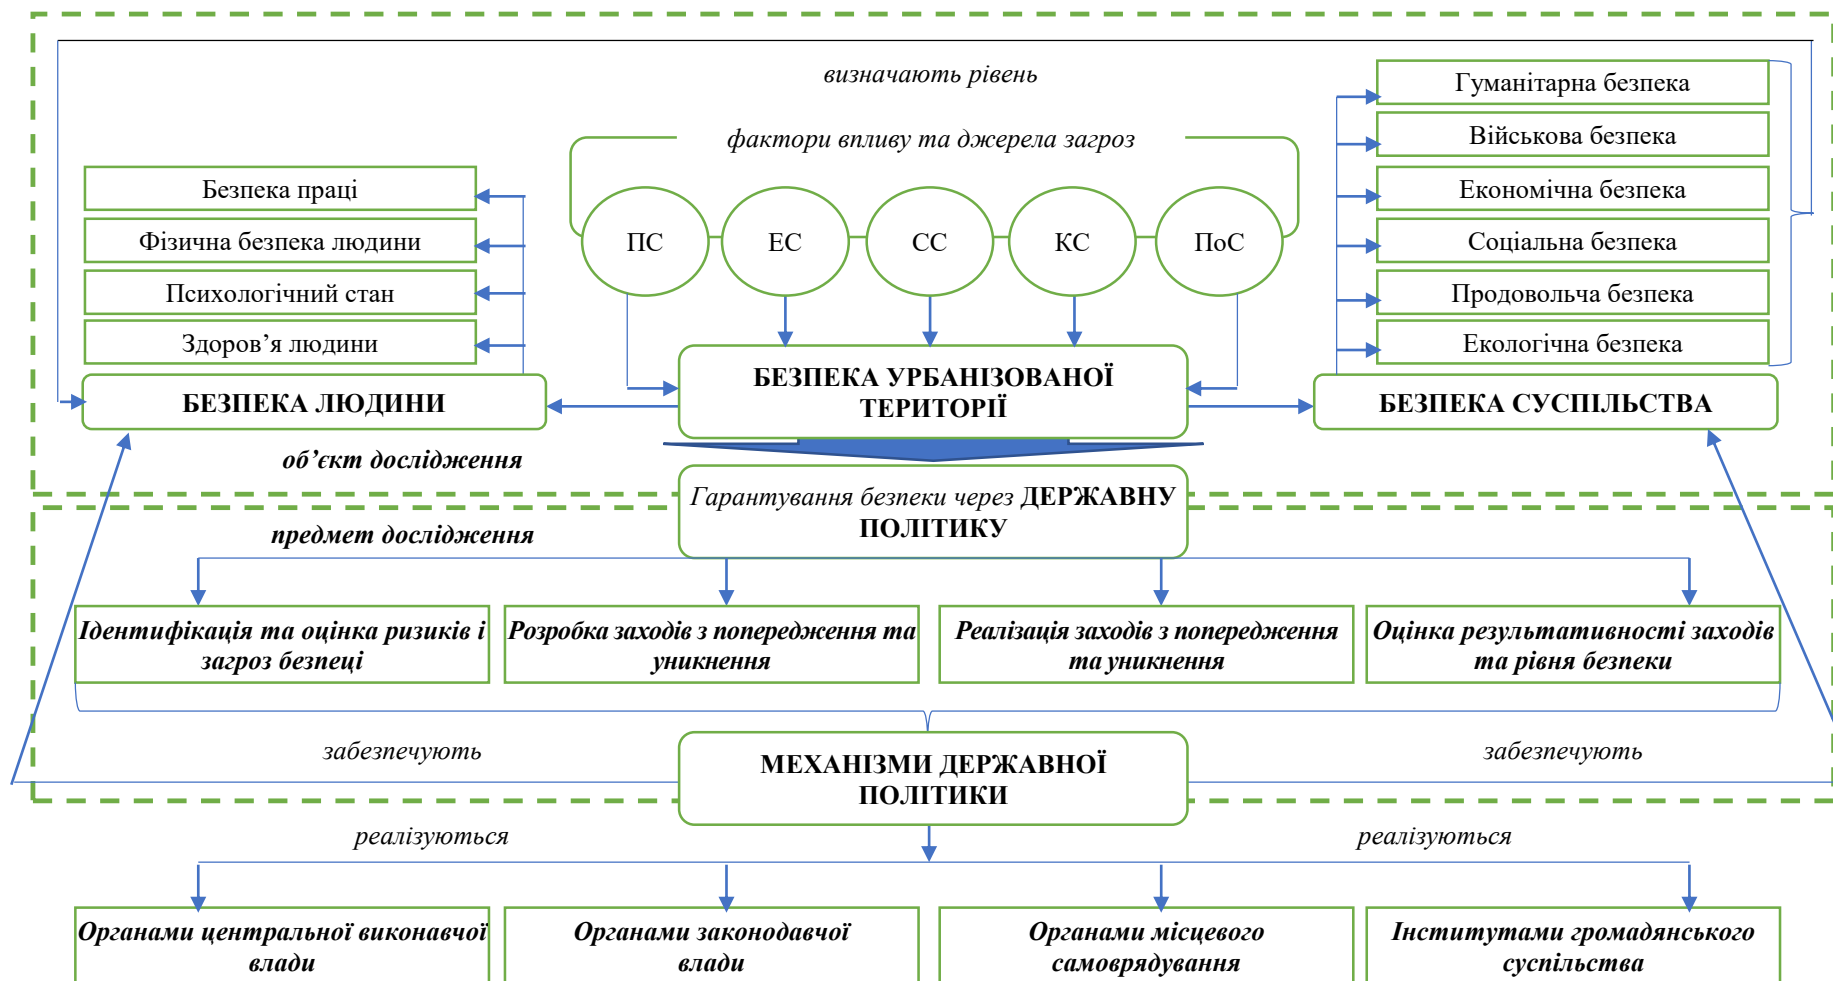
визначають рівень

фактори впливу та джерела загроз

ПС

ЕС

СС

КС

ПоС

Безпека праці

Фізична безпека людини

Психологічний стан

Здоров’я людини

БЕЗПЕКА ЛЮДИНИ

Гуманітарна безпека

Військова безпека

Економічна безпека

Соціальна безпека

Продовольча безпека

Екологічна безпека

БЕЗПЕКА СУСПІЛЬСТВА

БЕЗПЕКА УРБАНІЗОВАНОЇ ТЕРИТОРІЇ

об’єкт дослідження

Гарантування безпеки через ДЕРЖАВНУ ПОЛІТИКУ

предмет дослідження

Ідентифікація та оцінка ризиків і загроз безпеці

Розробка заходів з попередження та уникнення

Реалізація заходів з попередження та уникнення

Оцінка результативності заходів та рівня безпеки

забезпечують

забезпечують

МЕХАНІЗМИ ДЕРЖАВНОЇ ПОЛІТИКИ

реалізуються

реалізуються

Органами центральної виконавчої влади

Органами законодавчої влади

Органами місцевого самоврядування

Інститутами громадянського суспільства